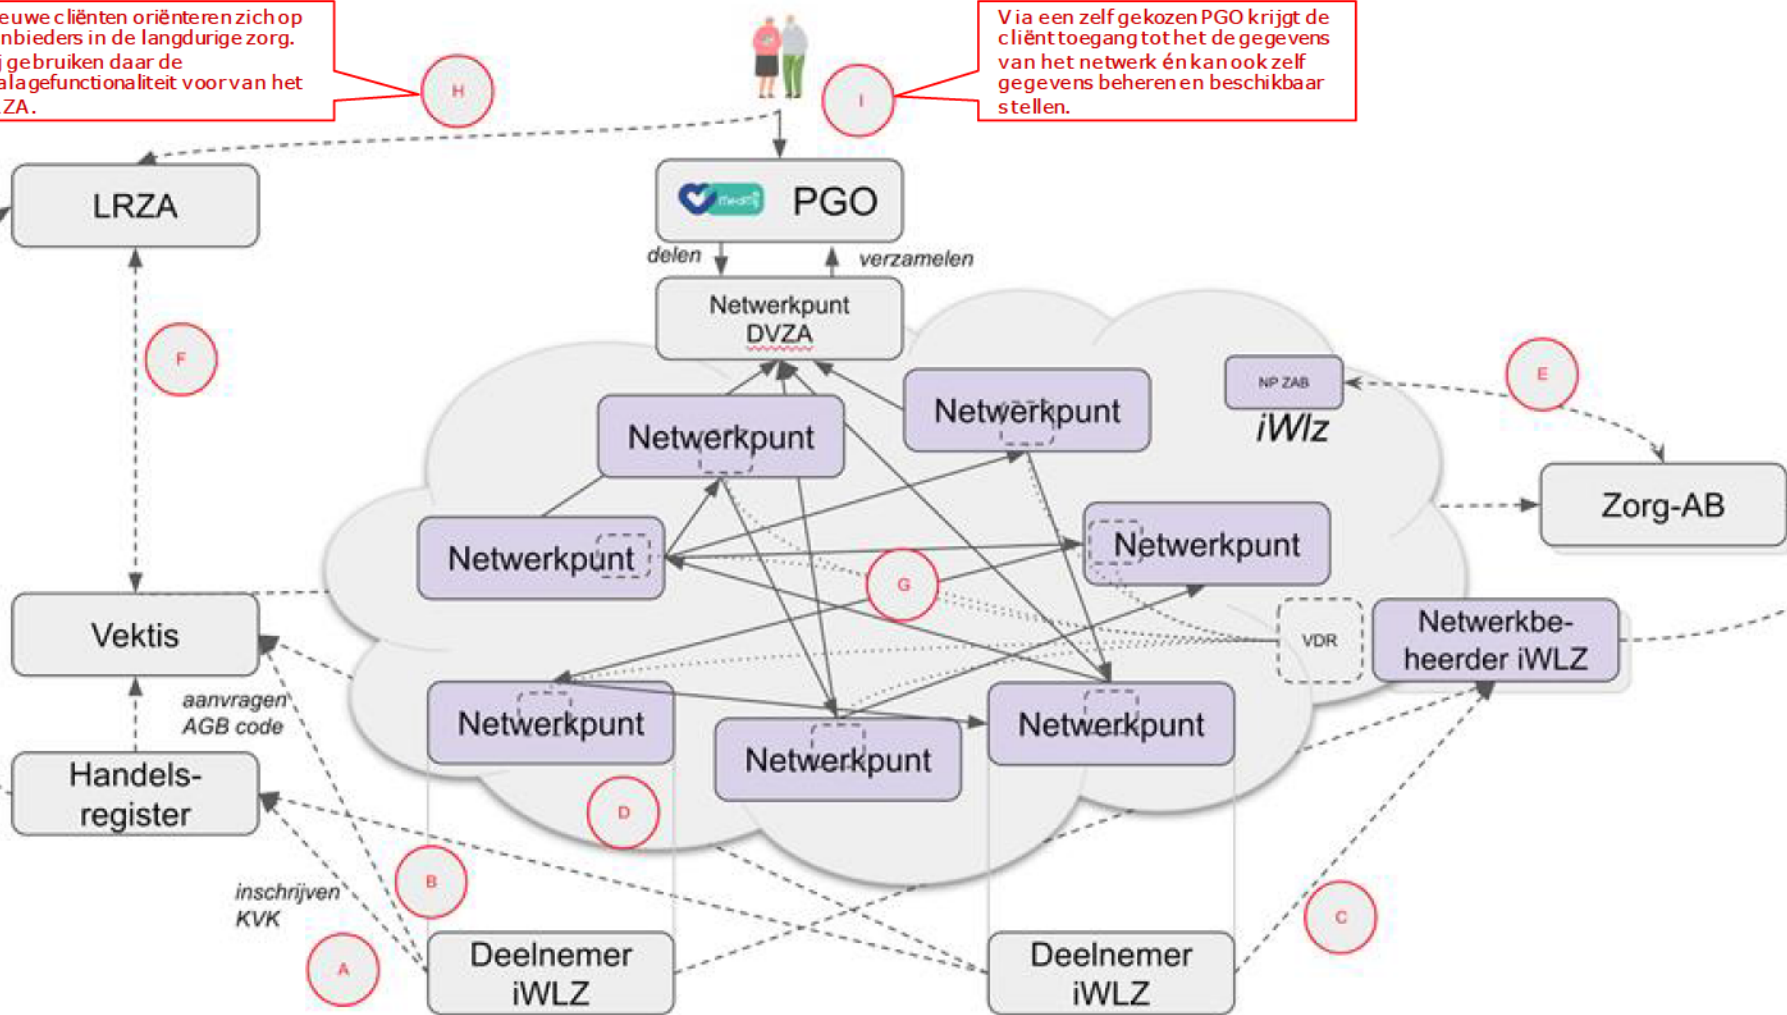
euwe cliënten oriënteren zich op
nbieders in de langdurige zorg.
j gebruiken daar de
alagefunctionaliteit voor van het
ZA.

H

I

Via een zelf gekozen PGO krijgt de cliënt toegang tot het de gegevens van het netwerk én kan ook zelf gegevens beheren en beschikbaar stellen.

LRZA

PGO

delen

verzamelen

Netwerkpunt DVZA

F

NP ZAB

iWlz

E

Netwerkpunt

Netwerkpunt

Zorg-AB

Netwerkpunt

Netwerkpunt

G

Vektis

VDR

Netwerkbeheerder iWLZ

aanvragen AGB code

Netwerkpunt

Netwerkpunt

Netwerkpunt

Handels-register

D

B

inschrijven KVK

C

A

Deelnemer iWLZ

Deelnemer iWLZ